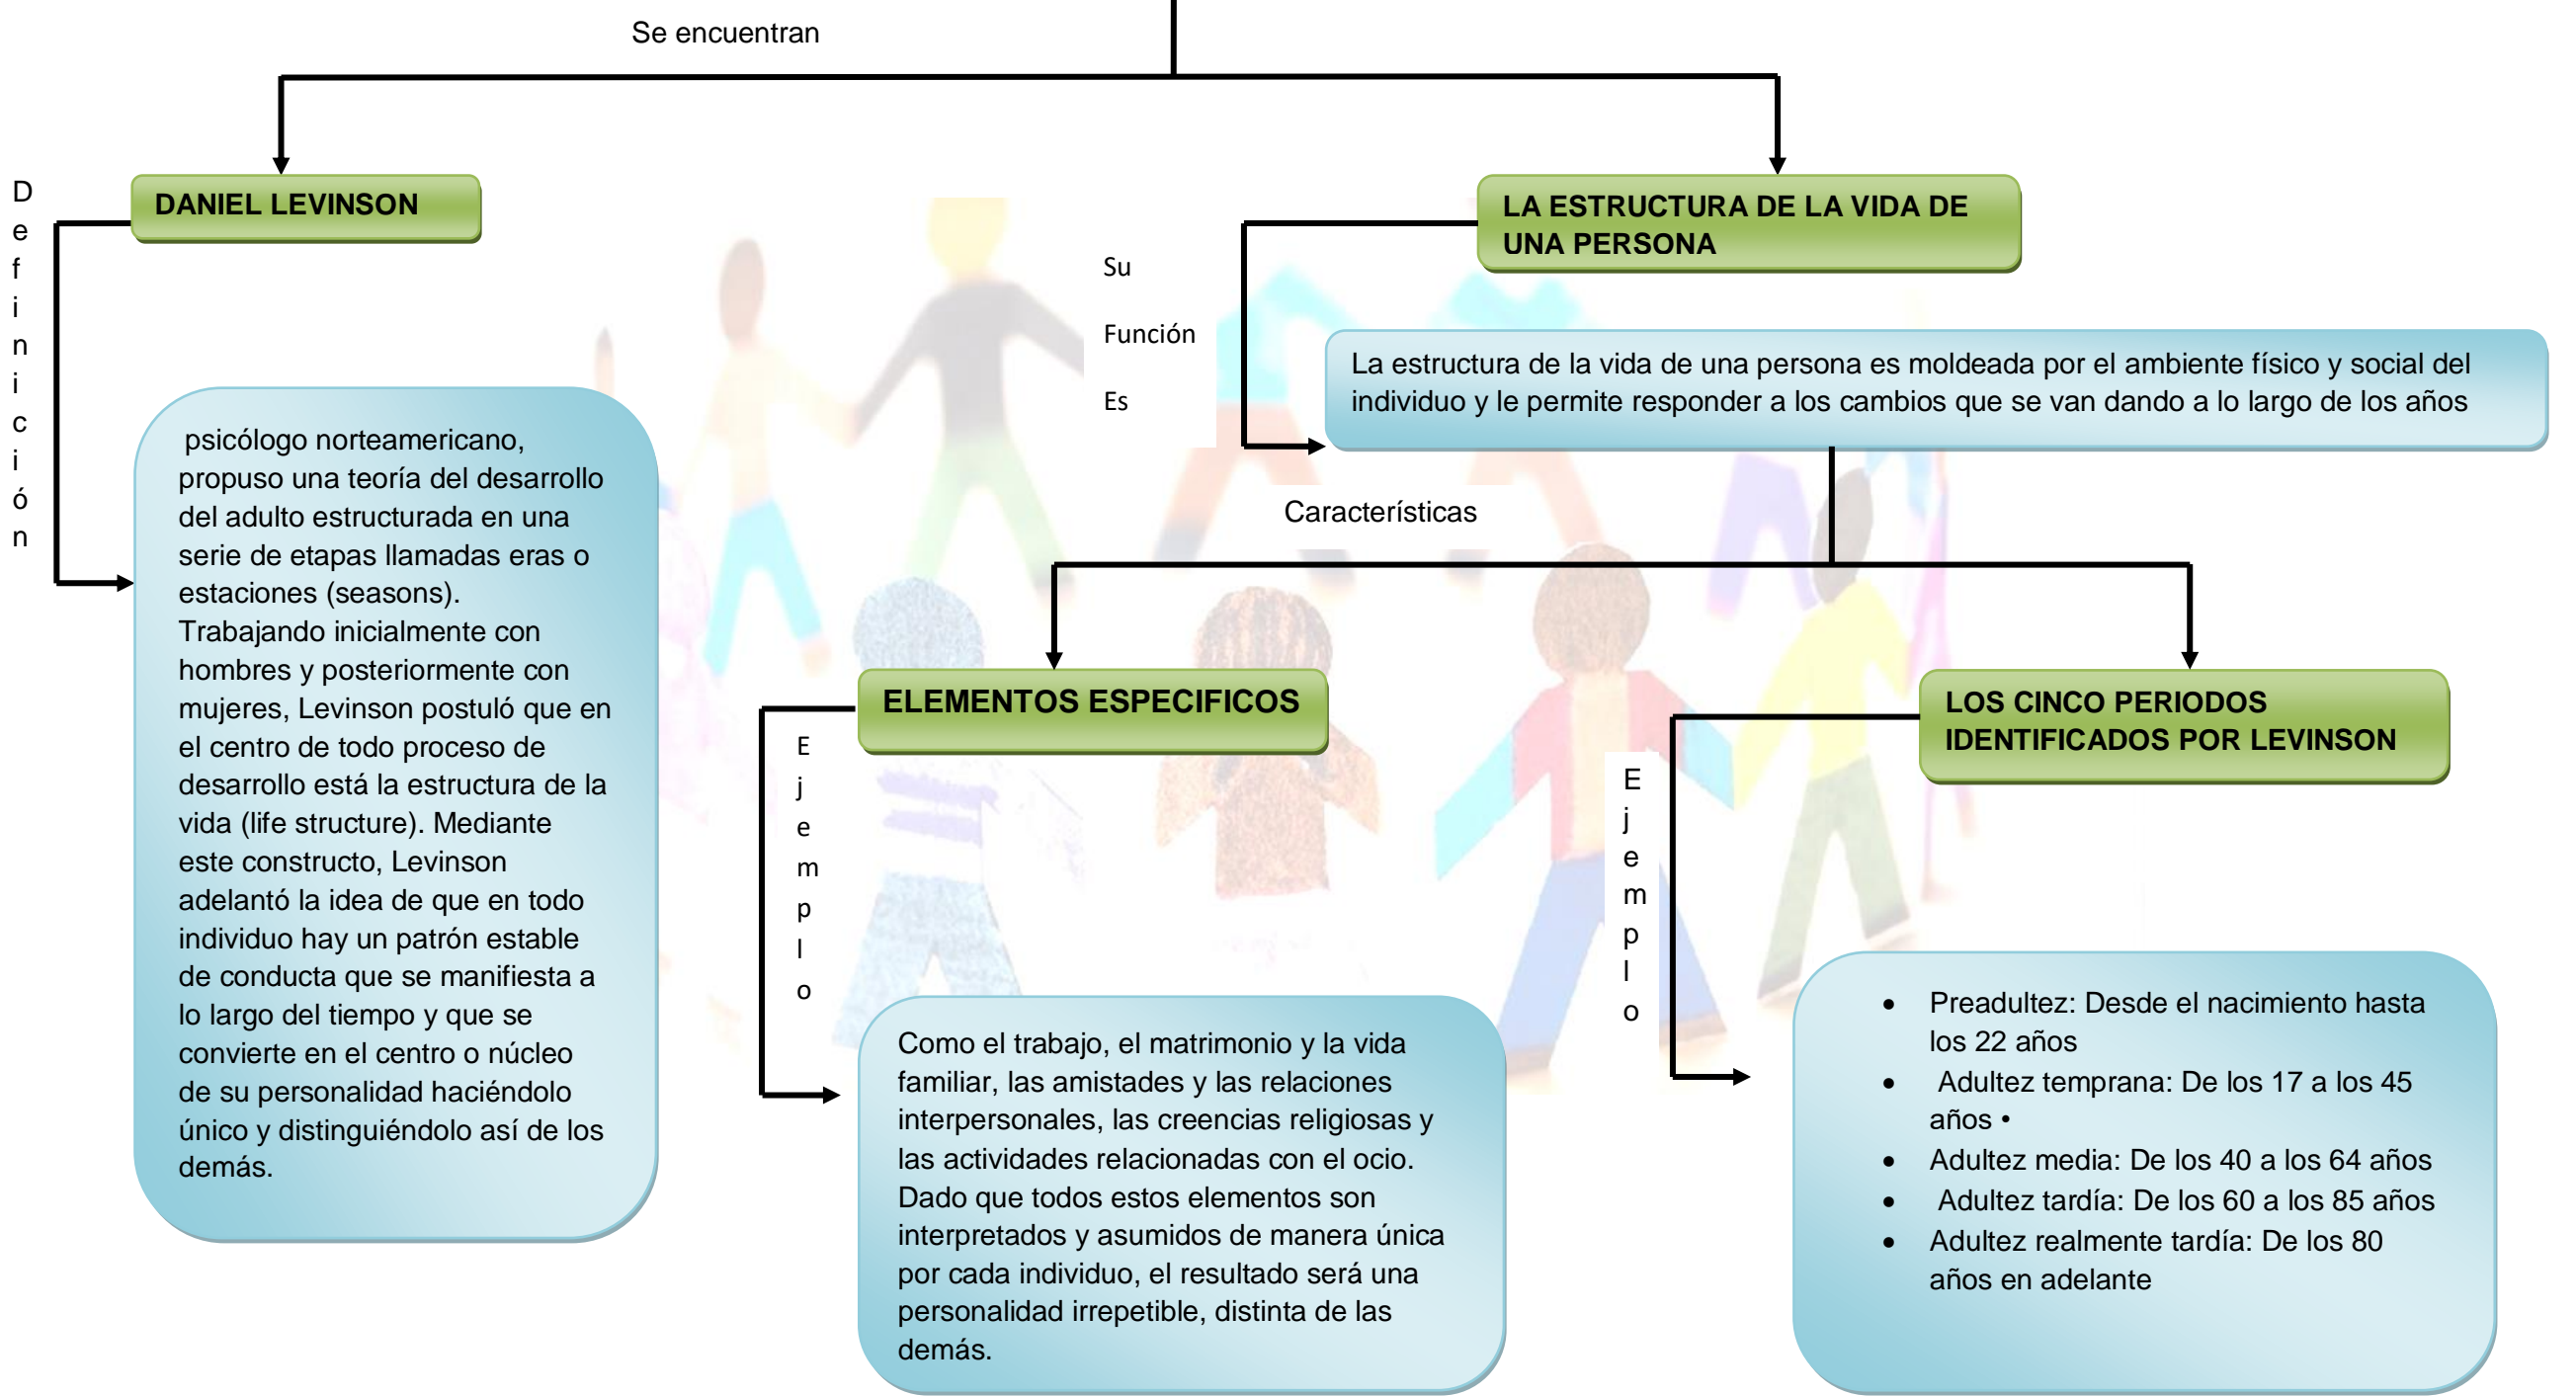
Se encuentran

DANIEL LEVINSON

D
e
f
i
n
i
c
i
ó
n

psicólogo norteamericano, propuso una teoría del desarrollo del adulto estructurada en una serie de etapas llamadas eras o estaciones (seasons). Trabajando inicialmente con hombres y posteriormente con mujeres, Levinson postuló que en el centro de todo proceso de desarrollo está la estructura de la vida (life structure). Mediante este constructo, Levinson adelantó la idea de que en todo individuo hay un patrón estable de conducta que se manifiesta a lo largo del tiempo y que se convierte en el centro o núcleo de su personalidad haciéndolo único y distinguiéndolo así de los demás.

LA ESTRUCTURA DE LA VIDA DE UNA PERSONA

Su

Función

Es

La estructura de la vida de una persona es moldeada por el ambiente físico y social del individuo y le permite responder a los cambios que se van dando a lo largo de los años

Características

ELEMENTOS ESPECIFICOS

E
j
e
m
p
l
o

Como el trabajo, el matrimonio y la vida familiar, las amistades y las relaciones interpersonales, las creencias religiosas y las actividades relacionadas con el ocio. Dado que todos estos elementos son interpretados y asumidos de manera única por cada individuo, el resultado será una personalidad irrepetible, distinta de las demás.

LOS CINCO PERIODOS IDENTIFICADOS POR LEVINSON

E
j
e
m
p
l
o

• Preadultez: Desde el nacimiento hasta los 22 años
• Adultez temprana: De los 17 a los 45 años •
• Adultez media: De los 40 a los 64 años
• Adultez tardía: De los 60 a los 85 años
• Adultez realmente tardía: De los 80 años en adelante